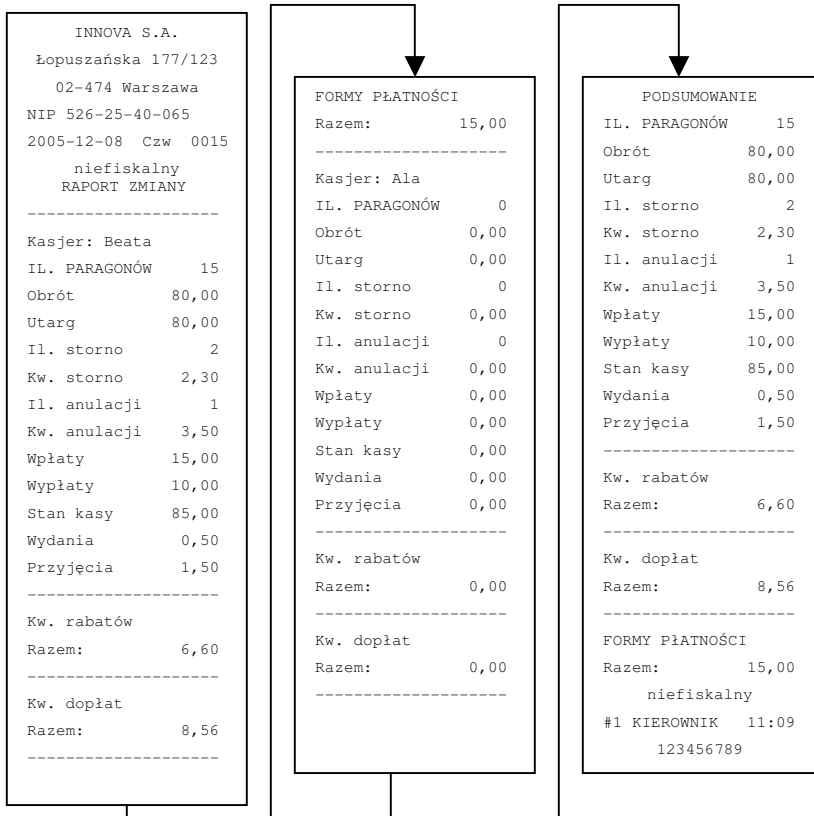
INNOVA S.A.
Łopuszańska 177/123
02–474 Warszawa
NIP 526–25–40–065
2005–12–08 Czw 0015
niefiskalny
RAPORT ZMIANY
--------------------
Kasjer: Beata
IL. PARAGONÓW 15
Obrót 80,00
Utarg 80,00
Il. storno 2
Kw. storno 2,30
Il. anulacji 1
Kw. anulacji 3,50
Wpłaty 15,00
Wypłaty 10,00
Stan kasy 85,00
Wydania 0,50
Przyjęcia 1,50
--------------------
Kw. rabatów
Razem: 6,60
--------------------
Kw. dopłat
Razem: 8,56
--------------------

FORMY PŁATNOŚCI
Razem: 15,00
--------------------
Kasjer: Ala
IL. PARAGONÓW 0
Obrót 0,00
Utarg 0,00
Il. storno 0
Kw. storno 0,00
Il. anulacji 0
Kw. anulacji 0,00
Wpłaty 0,00
Wypłaty 0,00
Stan kasy 0,00
Wydania 0,00
Przyjęcia 0,00
--------------------
Kw. rabatów
Razem: 0,00
--------------------
Kw. dopłat
Razem: 0,00
--------------------

PODSUMOWANIE
IL. PARAGONÓW 15
Obrót 80,00
Utarg 80,00
Il. storno 2
Kw. storno 2,30
Il. anulacji 1
Kw. anulacji 3,50
Wpłaty 15,00
Wypłaty 10,00
Stan kasy 85,00
Wydania 0,50
Przyjęcia 1,50
--------------------
Kw. rabatów
Razem: 6,60
--------------------
Kw. dopłat
Razem: 8,56
--------------------
FORMY PŁATNOŚCI
Razem: 15,00
niefiskalny
#1 KIEROWNIK 11:09
123456789